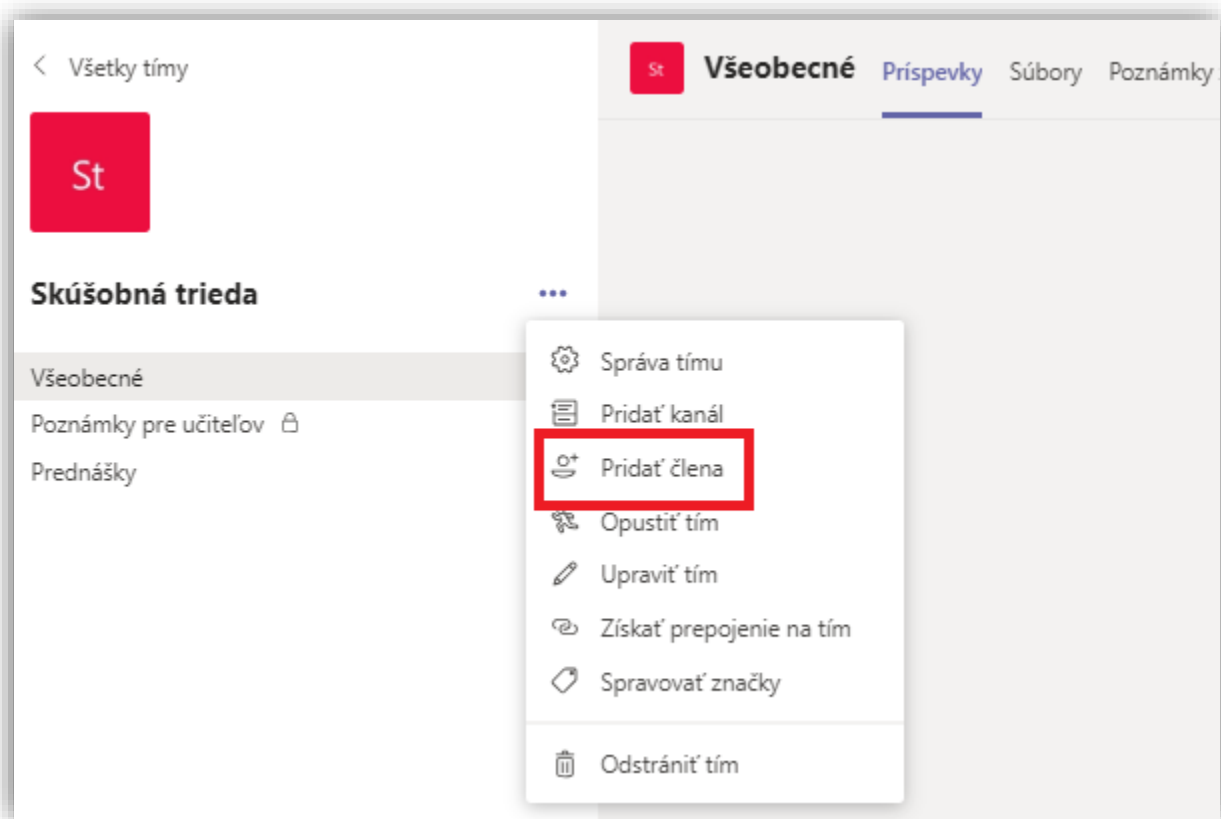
Všetky tímy

St

Skúšobná trieda

...

Všeobecné

Poznámky pre učiteľov

Prednášky

St Všeobecné Príspevky Súbory Poznámky

Správa tímu

Pridať kanál

Pridať člena

Opustiť tím

Upraviť tím

Získať prepojenie na tím

Spravovať značky

Odstrániť tím